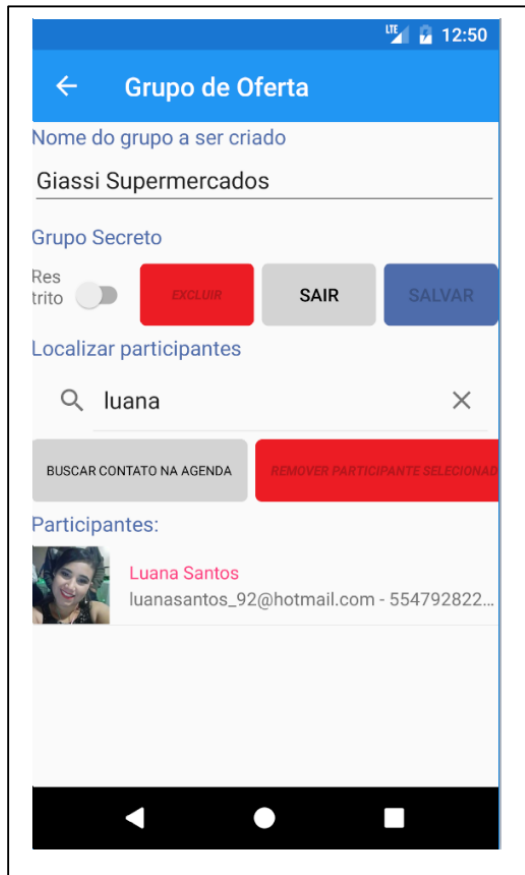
LTE 12:50

Grupo de Oferta

Nome do grupo a ser criado

Giassi Supermercados

Grupo Secreto

Res trito

EXCLUIR

SAIR

SALVAR

Localizar participantes

luana

BUSCAR CONTATO NA AGENDA

REMOVER PARTICIPANTE SELECIONAD

Participantes:

Luana Santos

luanasantos_92@hotmail.com - 554792822...